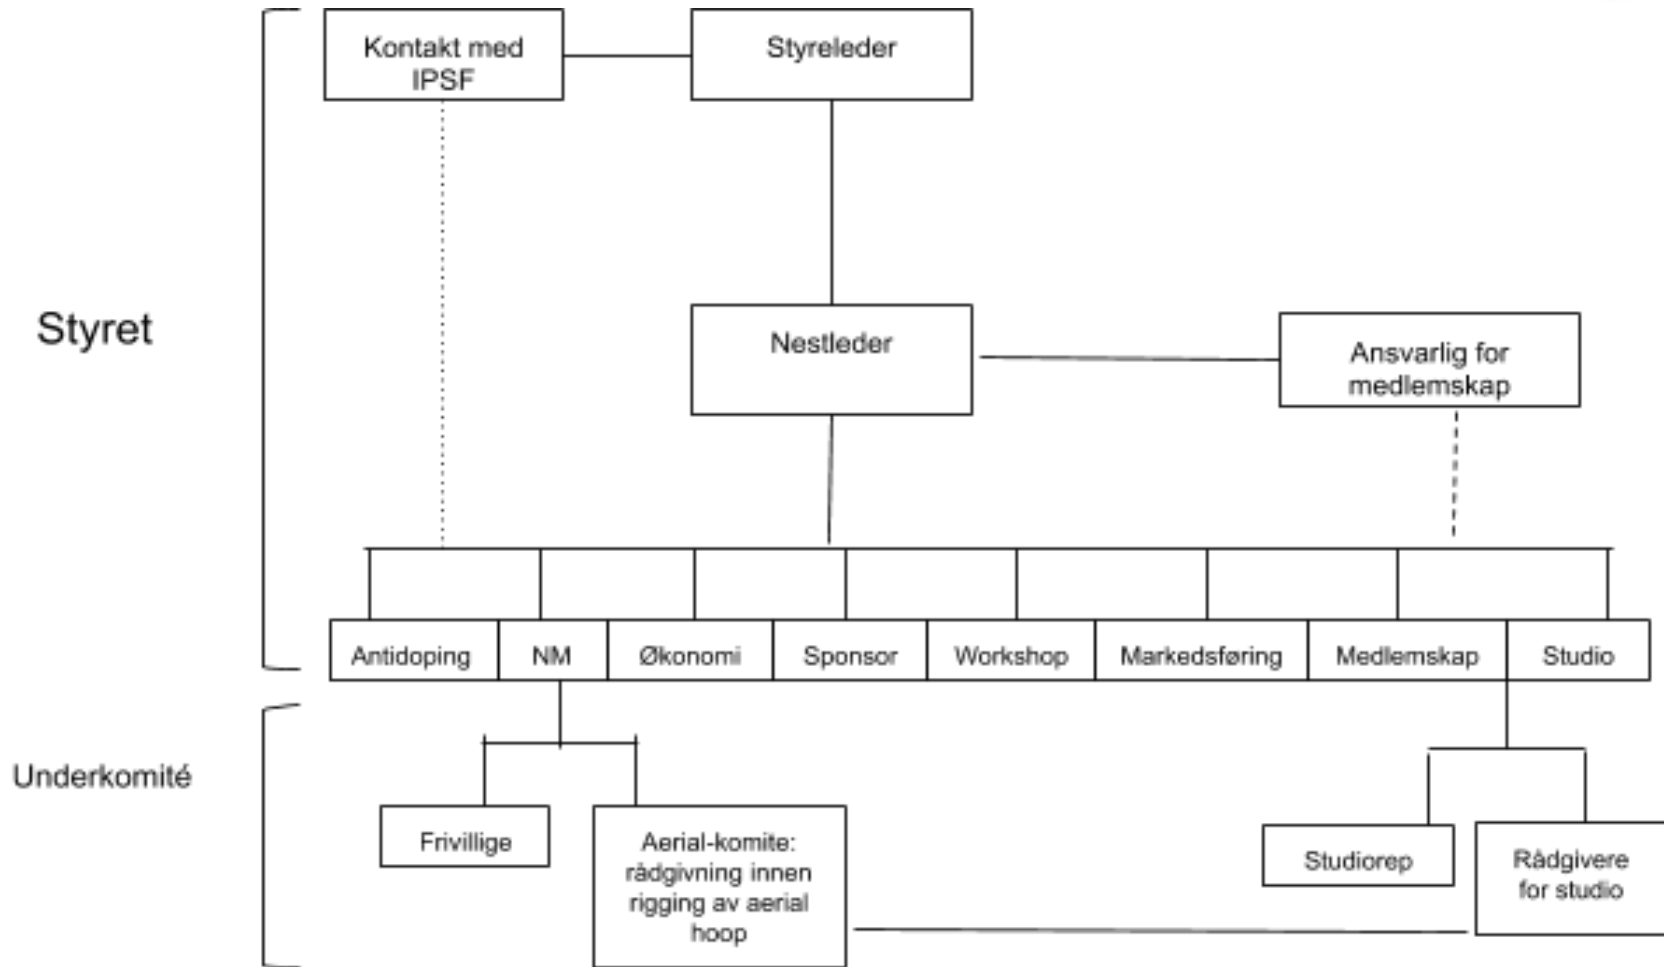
Styret

Kontakt med IPSF

Styreleder

Nestleder

Ansvarlig for medlemskap

Antidoping

NM

Økonomi

Sponsor

Workshop

Markedsføring

Medlemskap

Studio

Underkomité

Frivillige

Aerial-komite: rådgivning innen rigging av aerial hoop

Studiorep

Rådgivere for studio